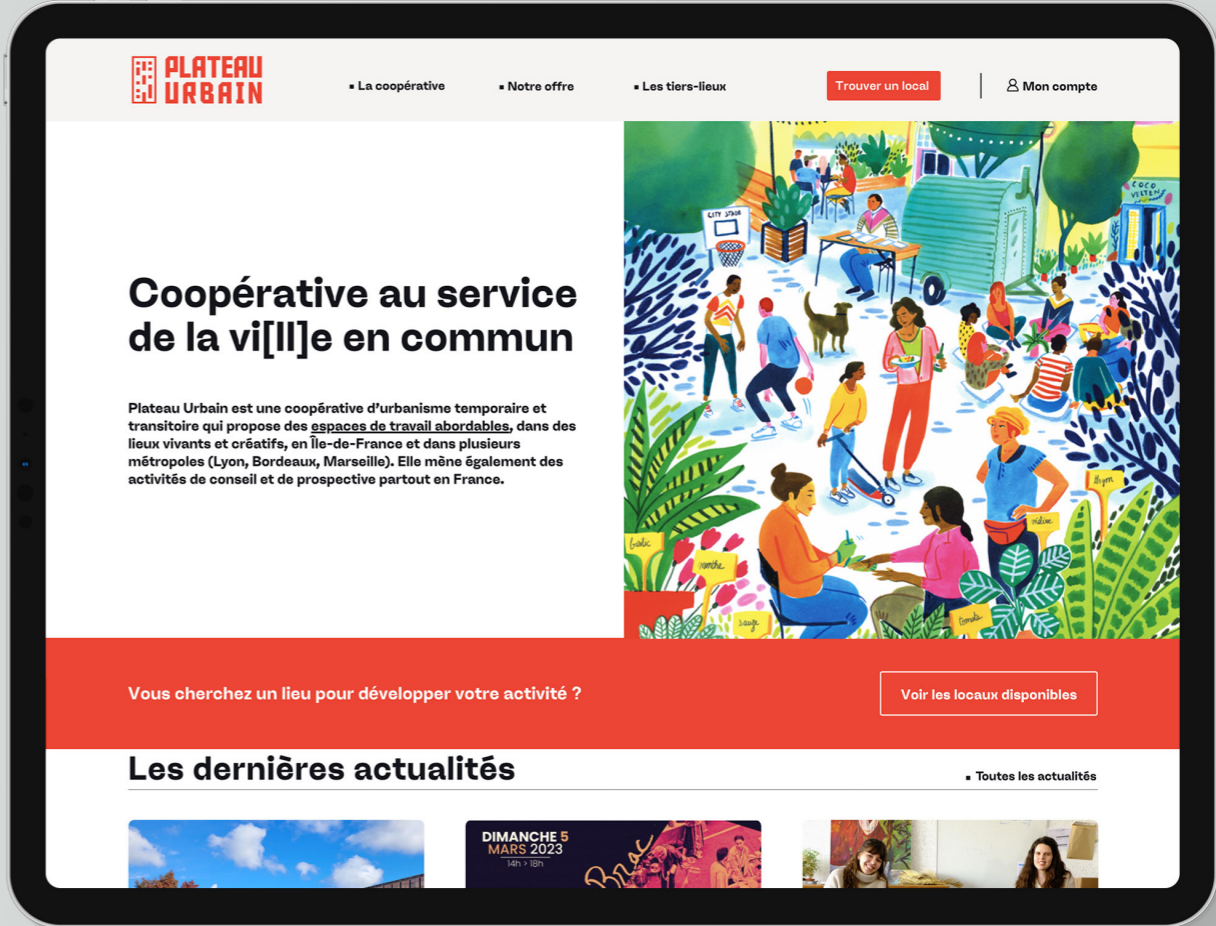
PLATEAU URBAIN

La coopérative
Notre offre
Les tiers-lieux
Trouver un local
Mon compte

Coopérative au service de la vi[ll]e en commun

Plateau Urbain est une coopérative d'urbanisme temporaire et transitoire qui propose des espaces de travail abordables, dans des lieux vivants et créatifs, en Île-de-France et dans plusieurs métropoles (Lyon, Bordeaux, Marseille). Elle mène également des activités de conseil et de prospective partout en France.

CITY STADE
COCO VELTEN
basilic
verveine
romarin
sauge
tomate
thym

Vous cherchez un lieu pour développer votre activité ?
Voir les locaux disponibles

Les dernières actualités
Toutes les actualités

DIMANCHE 5 MARS 2023
14h > 18h